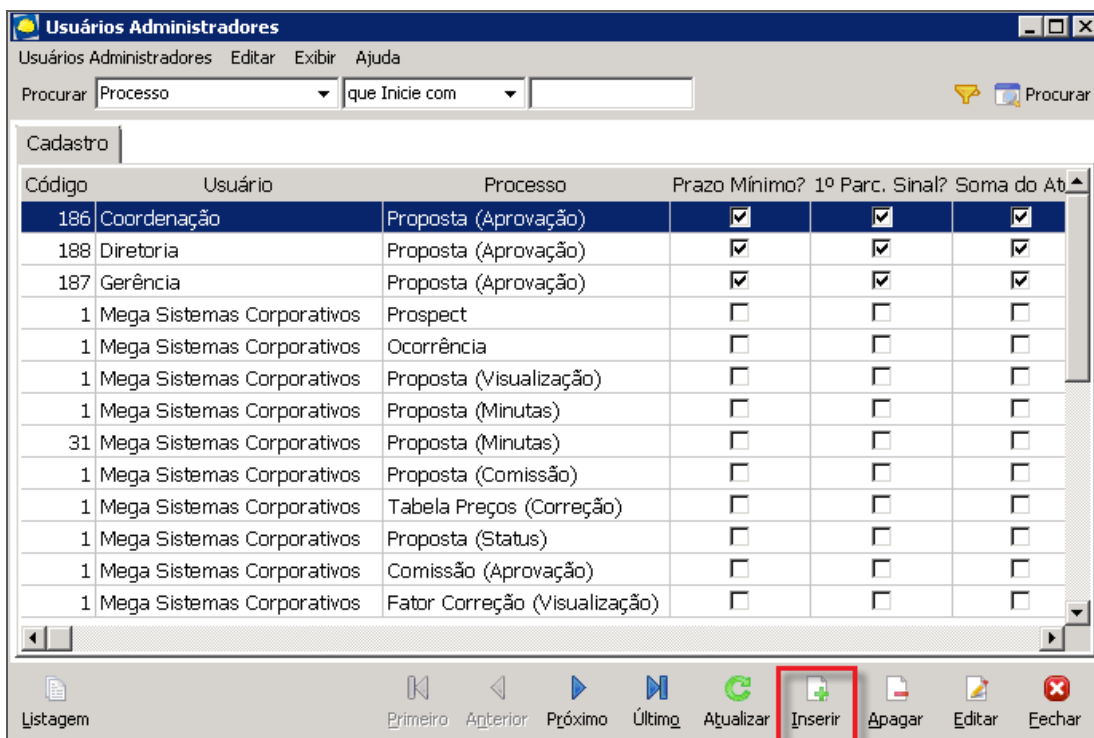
Usuários Administradores

Usuários Administradores Editar Exibir Ajuda

Procurar Processo que Inicie com Procurar

Cadastro

| Código | Usuário | Processo | Prazo Mínimo? | 1º Parc. Sinal? | Soma do At |
|---|---|---|---|---|---|
| 186 | Coordenação | Proposta (Aprovação) | ☑ | ☑ | ☑ |
| 188 | Diretoria | Proposta (Aprovação) | ☑ | ☑ | ☑ |
| 187 | Gerência | Proposta (Aprovação) | ☑ | ☑ | ☑ |
| 1 | Mega Sistemas Corporativos | Prospect | ☐ | ☐ | ☐ |
| 1 | Mega Sistemas Corporativos | Ocorrência | ☐ | ☐ | ☐ |
| 1 | Mega Sistemas Corporativos | Proposta (Visualização) | ☐ | ☐ | ☐ |
| 1 | Mega Sistemas Corporativos | Proposta (Minutas) | ☐ | ☐ | ☐ |
| 31 | Mega Sistemas Corporativos | Proposta (Minutas) | ☐ | ☐ | ☐ |
| 1 | Mega Sistemas Corporativos | Proposta (Comissão) | ☐ | ☐ | ☐ |
| 1 | Mega Sistemas Corporativos | Tabela Preços (Correção) | ☐ | ☐ | ☐ |
| 1 | Mega Sistemas Corporativos | Proposta (Status) | ☐ | ☐ | ☐ |
| 1 | Mega Sistemas Corporativos | Comissão (Aprovação) | ☐ | ☐ | ☐ |
| 1 | Mega Sistemas Corporativos | Fator Correção (Visualização) | ☐ | ☐ | ☐ |

Listagem Primeiro Anterior Próximo Último Atualizar Inserir Apagar Editar Fechar